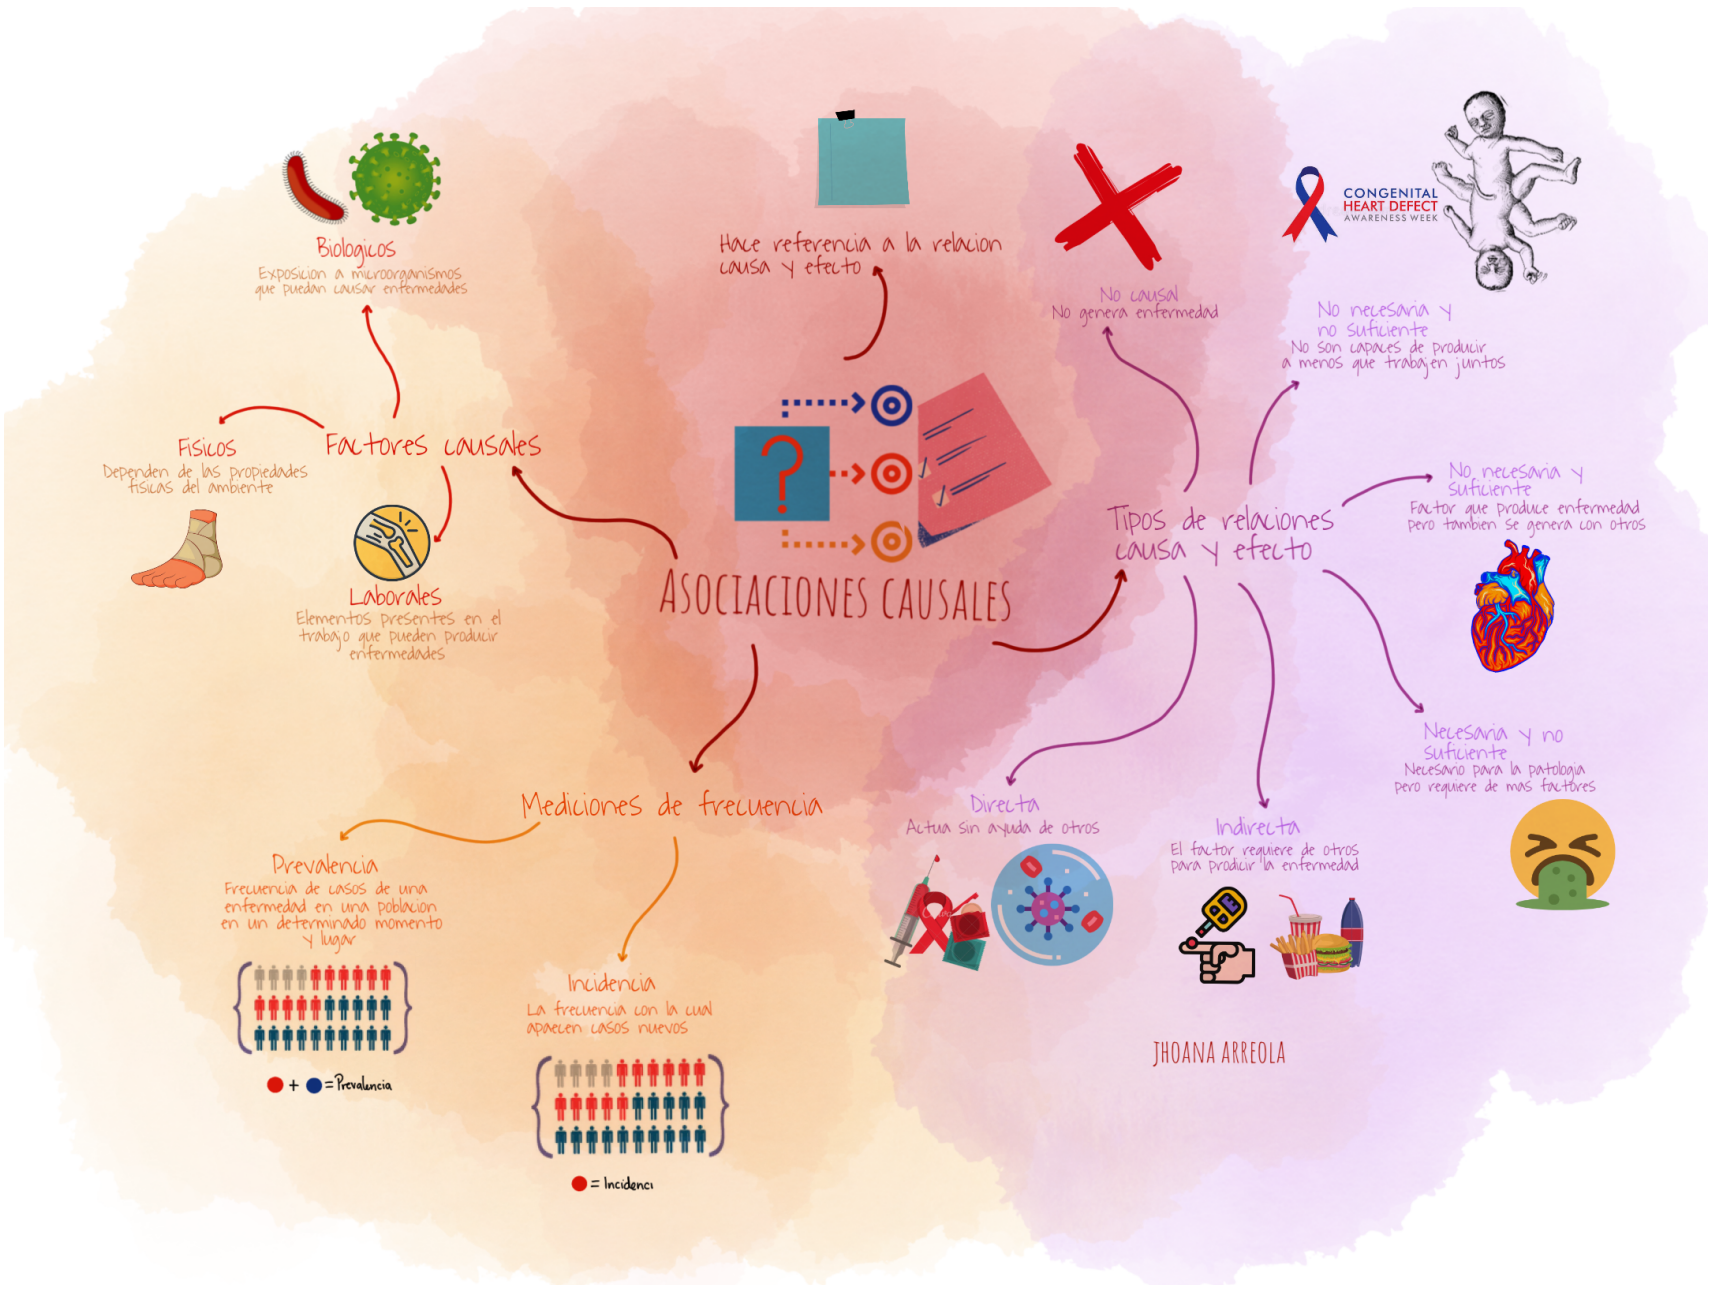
Biologicos
Exposicion a microorganismos que puedan causar enfermedades

Hace referencia a la relacion causa y efecto

CONGENITAL HEART DEFECT AWARENESS WEEK

No causal
No genera enfermedad

No necesaria y no suficiente
No son capaces de producir a menos que trabajen juntos

Fisicos
Dependen de las propiedades fisicas del ambiente

Factores causales

Laborales
Elementos presentes en el trabajo que pueden producir enfermedades

ASOCIACIONES CAUSALES

Tipos de relaciones causa y efecto

No necesaria y suficiente
Factor que produce enfermedad pero tambien se genera con otros

Necesaria y no suficiente
Necesario para la patologia pero requiere de mas factores

Mediciones de frecuencia

Prevalencia
Frecuencia de casos de una enfermedad en una poblacion en un determinado momento y lugar

+ = Prevalencia

Incidencia
La frecuencia con la cual aparecen casos nuevos

= Incidenci

Directa
Actua sin ayuda de otros

Indirecta
El factor requiere de otros para producir la enfermedad

JHOANA ARREOLA